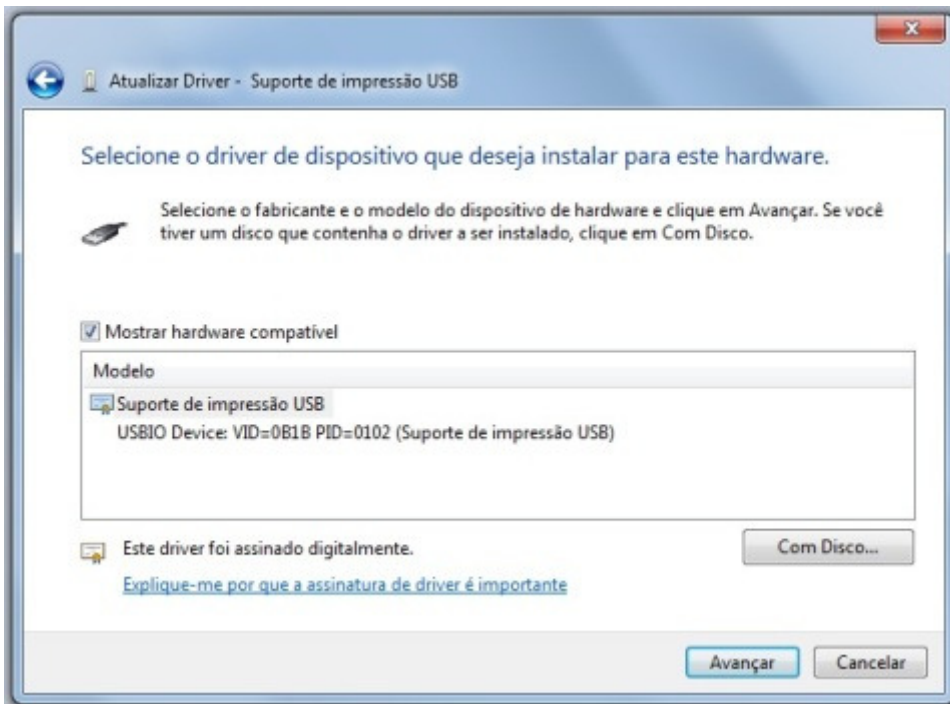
Atualizar Driver - Suporte de impressão USB

Selecione o driver de dispositivo que deseja instalar para este hardware.

Selecione o fabricante e o modelo do dispositivo de hardware e clique em Avançar. Se você tiver um disco que contenha o driver a ser instalado, clique em Com Disco.

Mostrar hardware compatível

Modelo

Suporte de impressão USB

USBIO Device: VID=0B1B PID=0102 (Suporte de impressão USB)

Este driver foi assinado digitalmente.

Com Disco...

Explique-me por que a assinatura de driver é importante

Avançar

Cancelar